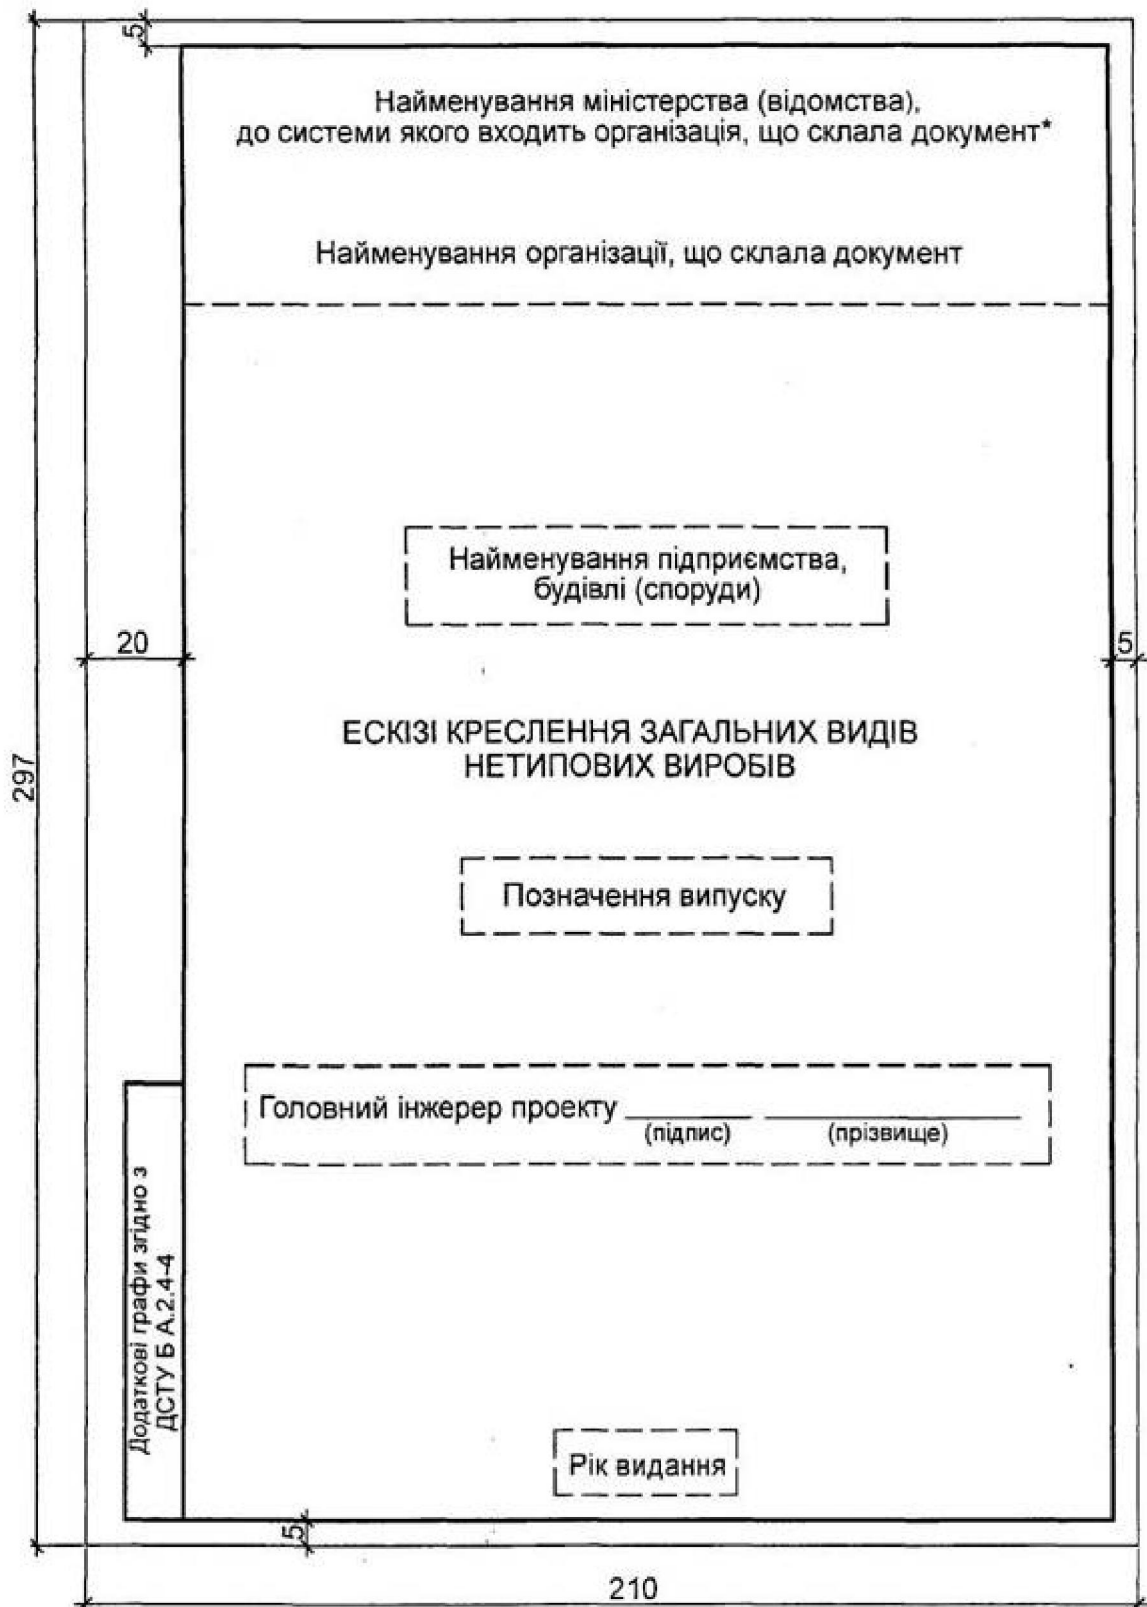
5

Найменування міністерства (відомства), до системи якого входить організація, що склала документ*

Найменування організації, що склала документ

Найменування підприємства, будівлі (споруди)

20

5

297

ЕСКІЗІ КРЕСЛЕННЯ ЗАГАЛЬНИХ ВИДІВ НЕТИПОВИХ ВИРОБІВ

Позначення випуску

Головний інженер проекту ________ ____________
(підпис) (прізвище)

Додаткові графи згідно з ДСТУ Б А.2.4-4

Рік видання

5

210